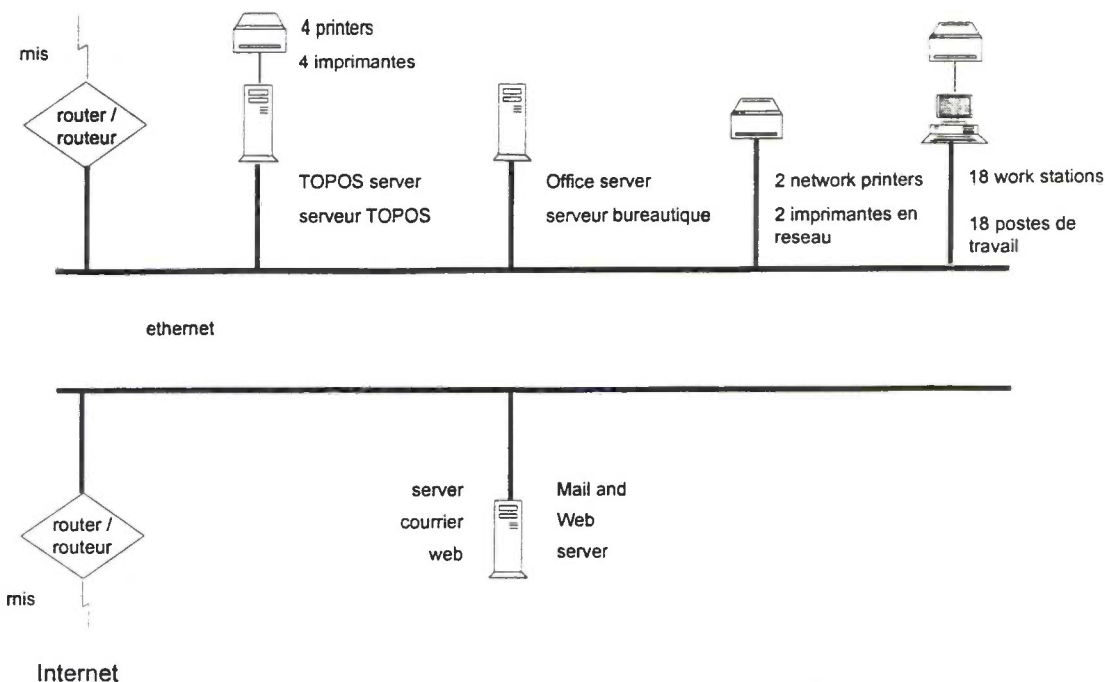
mis

4 printers
4 imprimantes

router / routeur

TOPOS server
serveur TOPOS

Office server
serveur bureautique

2 network printers
2 imprimantes en reseau

18 work stations
18 postes de travail

ethernet

server courrier web

Mail and Web server

router / routeur

mis

Internet